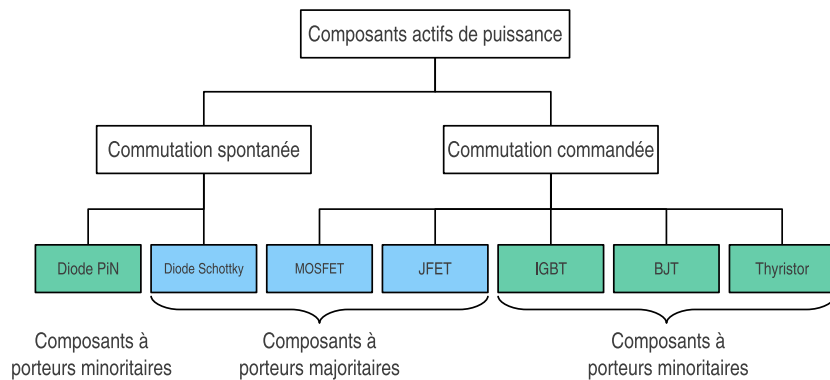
Composants actifs de puissance

Commutation spontanée

Commutation commandée

Diode PiN

Diode Schottky

MOSFET

JFET

IGBT

BJT

Thyristor

Composants à porteurs minoritaires

Composants à porteurs majoritaires

Composants à porteurs minoritaires